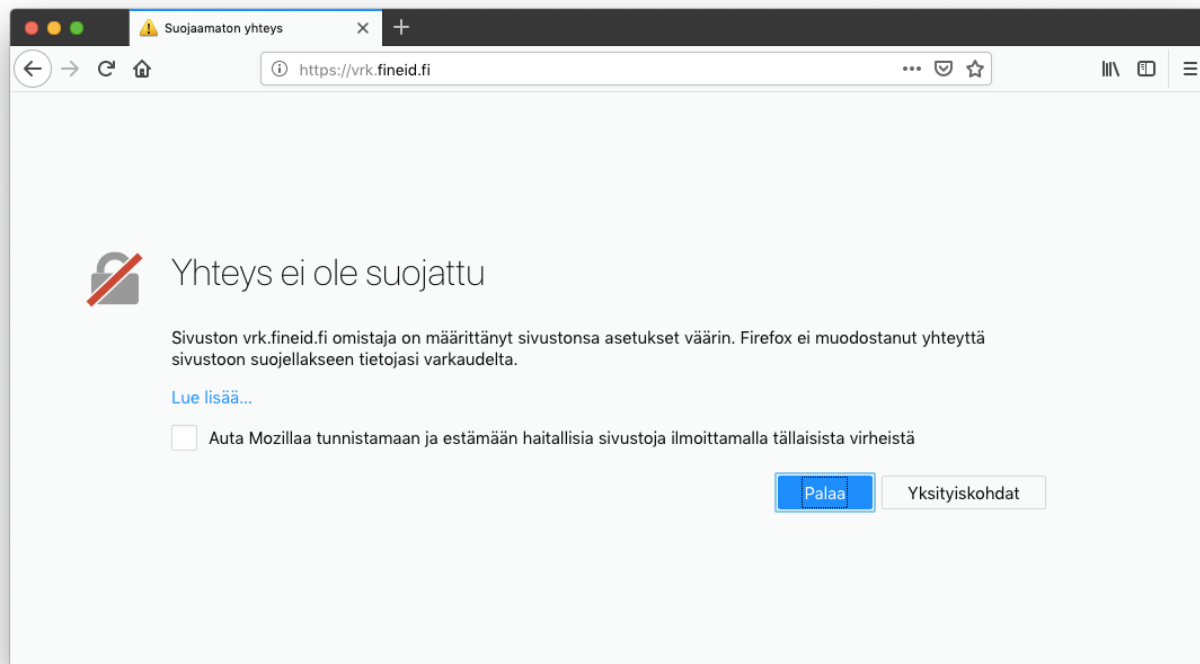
Suojaamaton yhteys

https://vrk.fineid.fi

Yhteys ei ole suojattu

Sivuston vrk.fineid.fi omistaja on määrittänyt sivustonsa asetukset väärin. Firefox ei muodostanut yhteyttä sivustoon suojellakseen tietojasi varkaudelta.

Lue lisää…

Auta Mozillaa tunnistamaan ja estämään haitallisia sivustoja ilmoittamalla tällaisista virheistä

Palaa

Yksityiskohdat